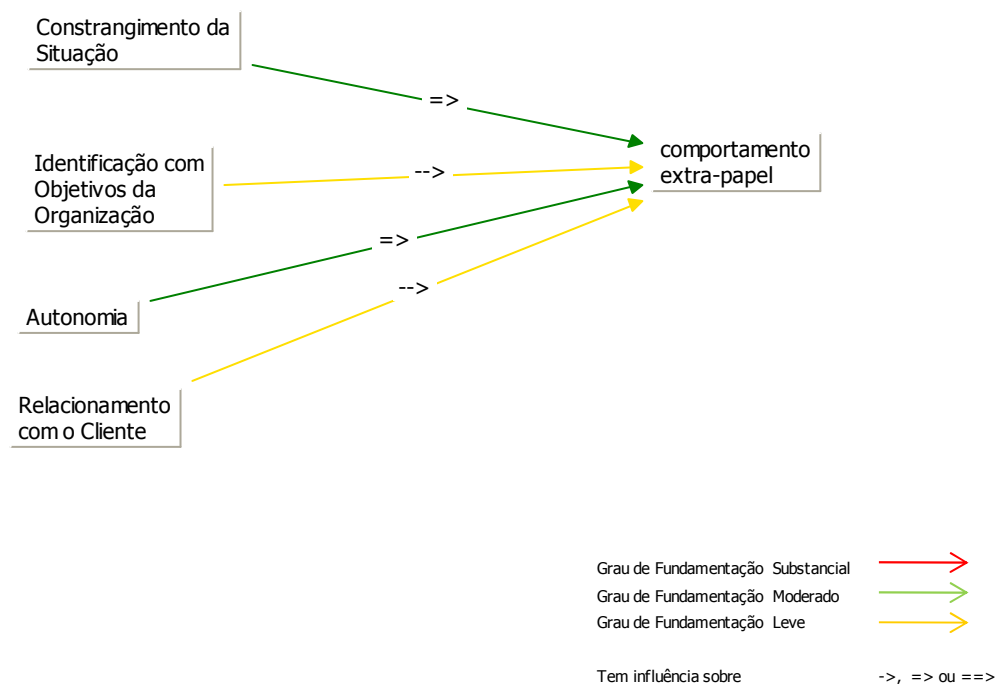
Constrangimento da Situação

=>

Identificação com Objetivos da Organização

-->

comportamento extra-papel

=>

-->

Autonomia

Relacionamento com o Cliente

Grau de Fundamentação Substancial
Grau de Fundamentação Moderado
Grau de Fundamentação Leve

Tem influência sobre ->, => ou ==>